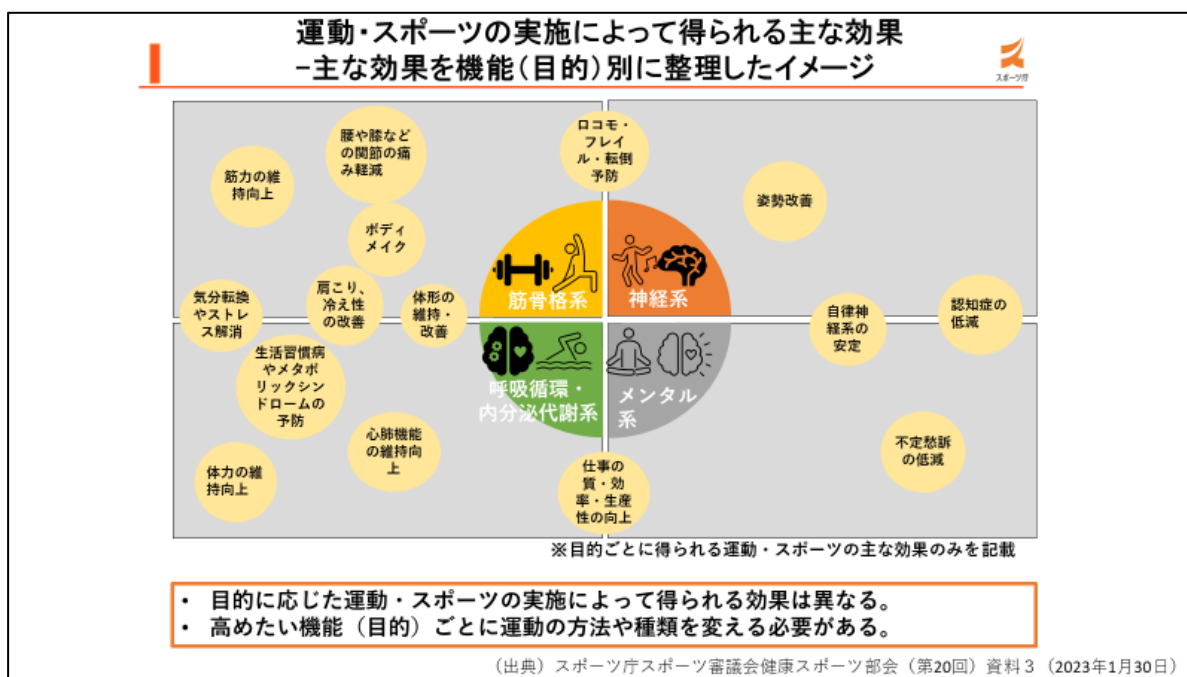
運動・スポーツの実施によって得られる主な効果
−主な効果を機能（目的）別に整理したイメージ

スポーツ庁

腰や膝などの関節の痛み軽減

ロコモ・フレイル・転倒予防

筋力の維持向上

姿勢改善

ボディメイク

筋骨格系

神経系

気分転換やストレス解消

肩こり、冷え性の改善

体形の維持・改善

自律神経系の安定

認知症の低減

生活習慣病やメタボリックシンドロームの予防

呼吸循環・内分泌代謝系

メンタル系

心肺機能の維持向上

不定愁訴の低減

体力の維持向上

仕事の質・効率・生産性の向上

※目的ごとに得られる運動・スポーツの主な効果のみを記載

• 目的に応じた運動・スポーツの実施によって得られる効果は異なる。
• 高めたい機能（目的）ごとに運動の方法や種類を変える必要がある。

（出典）スポーツ庁スポーツ審議会健康スポーツ部会（第20回）資料３（2023年1月30日）